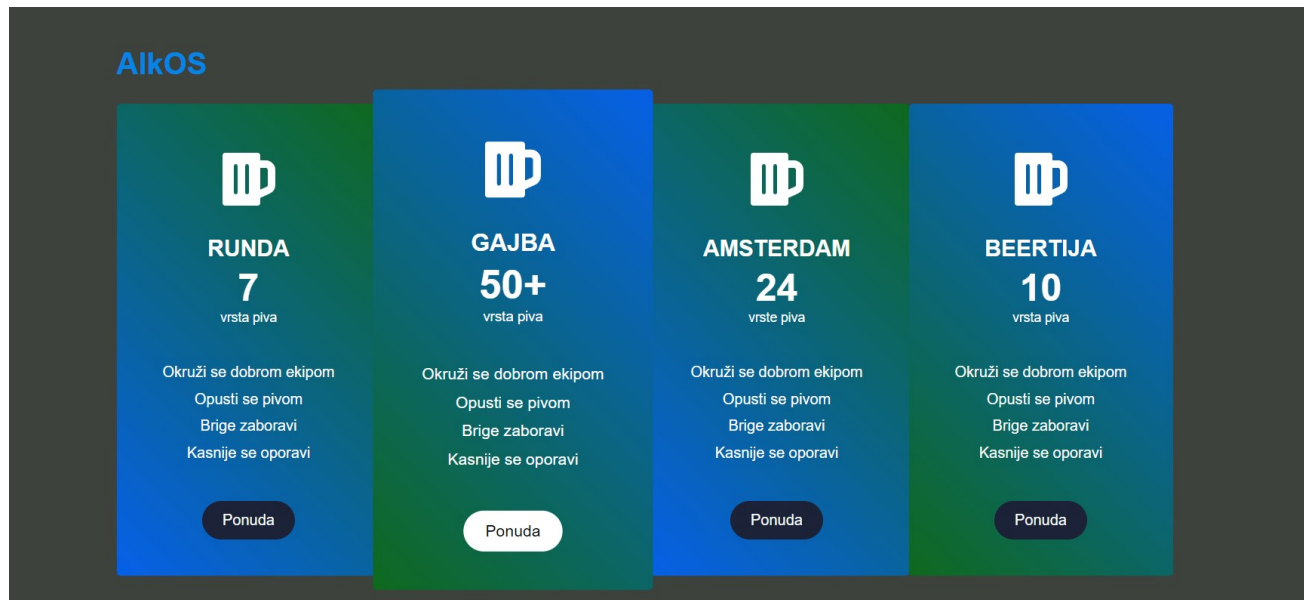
AlkOS

RUNDA
7
vrsta piva

Okruži se dobrom ekipom
Opusti se pivom
Brige zaboravi
Kasnije se oporavi

Ponuda

GAJBA
50+
vrsta piva

Okruži se dobrom ekipom
Opusti se pivom
Brige zaboravi
Kasnije se oporavi

Ponuda

AMSTERDAM
24
vrste piva

Okruži se dobrom ekipom
Opusti se pivom
Brige zaboravi
Kasnije se oporavi

Ponuda

BEERTIJA
10
vrsta piva

Okruži se dobrom ekipom
Opusti se pivom
Brige zaboravi
Kasnije se oporavi

Ponuda